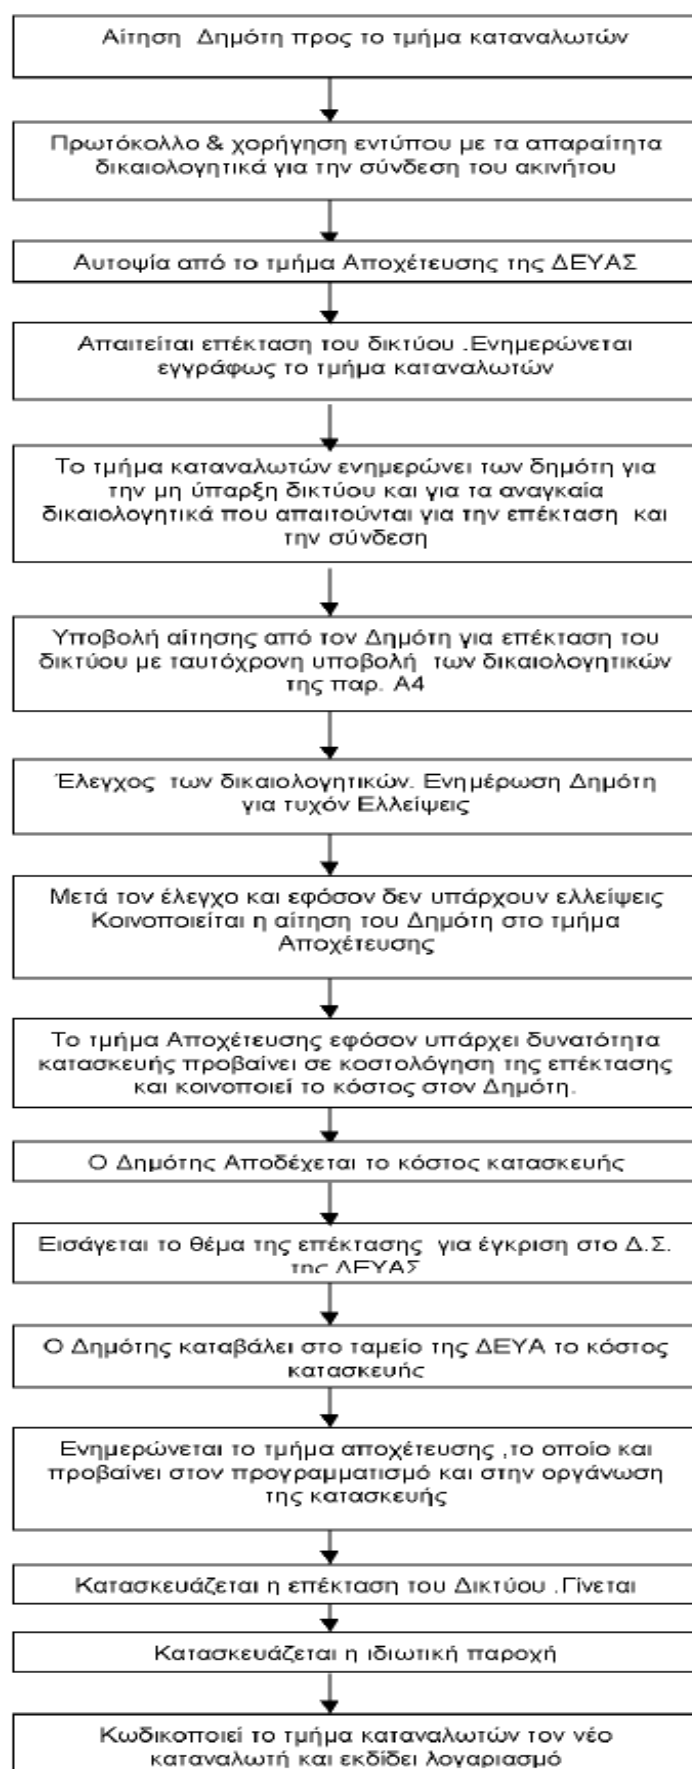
Αίτηση Δημότη προς το τμήμα καταναλωτών

Πρωτόκολλο & χορήγηση εντύπου με τα απαραίτητα δικαιολογητικά για την σύνδεση του ακινήτου

Αυτοψία από το τμήμα Αποχέτευσης της ΔΕΥΑΣ

Απαιτείται επέκταση του δικτύου .Ενημερώνεται εγγράφως το τμήμα καταναλωτών

Το τμήμα καταναλωτών ενημερώνει των δημότη για την μη ύπαρξη δικτύου και για τα αναγκαία δικαιολογητικά που απαιτούνται για την επέκταση και την σύνδεση

Υποβολή αίτησης από τον Δημότη για επέκταση του δικτύου με ταυτόχρονη υποβολή των δικαιολογητικών της παρ. Α4

Έλεγχος των δικαιολογητικών. Ενημέρωση Δημότη για τυχόν Ελλείψεις

Μετά τον έλεγχο και εφόσον δεν υπάρχουν ελλείψεις Κοινοποιείται η αίτηση του Δημότη στο τμήμα Αποχέτευσης

Το τμήμα Αποχέτευσης εφόσον υπάρχει δυνατότητα κατασκευής προβαίνει σε κοστολόγηση της επέκτασης και κοινοποιεί το κόστος στον Δημότη.

Ο Δημότης Αποδέχεται το κόστος κατασκευής

Εισάγεται το θέμα της επέκτασης για έγκριση στο Δ.Σ. της ΔΕΥΑΣ

Ο Δημότης καταβάλει στο ταμείο της ΔΕΥΑ το κόστος κατασκευής

Ενημερώνεται το τμήμα αποχέτευσης ,το οποίο και προβαίνει στον προγραμματισμό και στην οργάνωση της κατασκευής

Κατασκευάζεται η επέκταση του Δικτύου .Γίνεται

Κατασκευάζεται η ιδιωτική παροχή

Κωδικοποιεί το τμήμα καταναλωτών τον νέο καταναλωτή και εκδίδει λογαριασμό